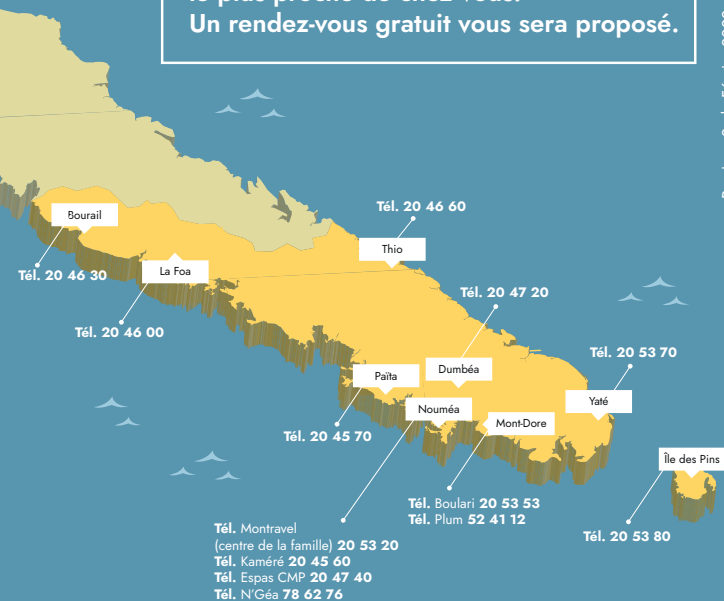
Un rendez-vous gratuit vous sera proposé.

Bourail
Tél. 20 46 30
La Foa
Tél. 20 46 00
Tél. 20 46 60
Thio
Tél. 20 47 20
Dumbéa
Païta
Tél. 20 45 70
Nouméa
Mont-Dore
Tél. 20 53 70
Yaté
Île des Pins
Tél. 20 53 80
Tél. Boulari 20 53 53
Tél. Plum 52 41 12
Tél. Montravel (centre de la famille) 20 53 20
Tél. Kaméré 20 45 60
Tél. Espas CMP 20 47 40
Tél. N'Géa 78 62 76